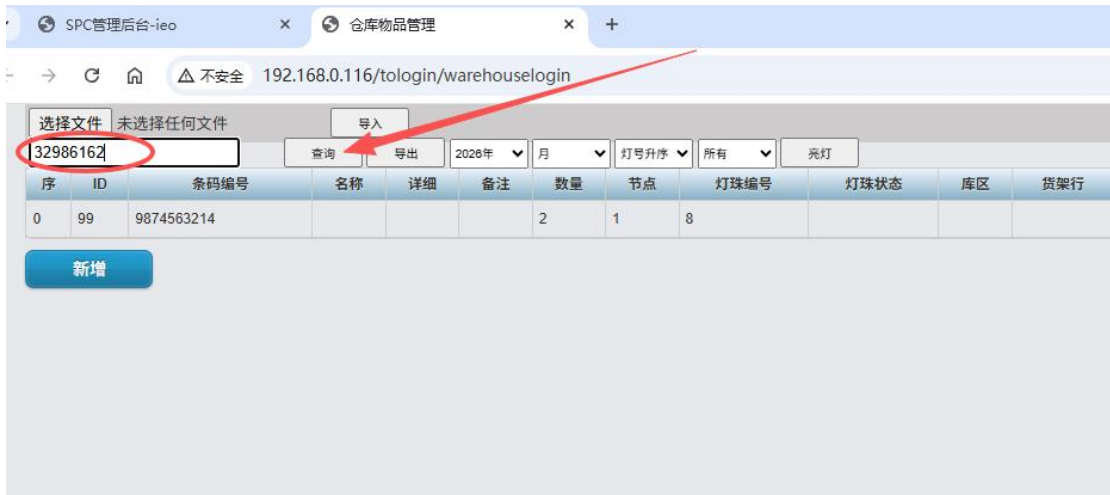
SPC管理后台-ieo ×
仓库物品管理 ×
+

不安全 192.168.0.116/tologin/warehouselogin

选择文件 未选择任何文件
导入
32986162
查询
导出
2026年
月
灯号升序
所有
亮灯

| 序 | ID | 条码编号 | 名称 | 详细 | 备注 | 数量 | 节点 | 灯珠编号 | 灯珠状态 | 库区 | 货架行 |
|---|---|---|---|---|---|---|---|---|---|---|---|
| 0 | 99 | 9874563214 | | | | 2 | 1 | 8 | | | |

新增